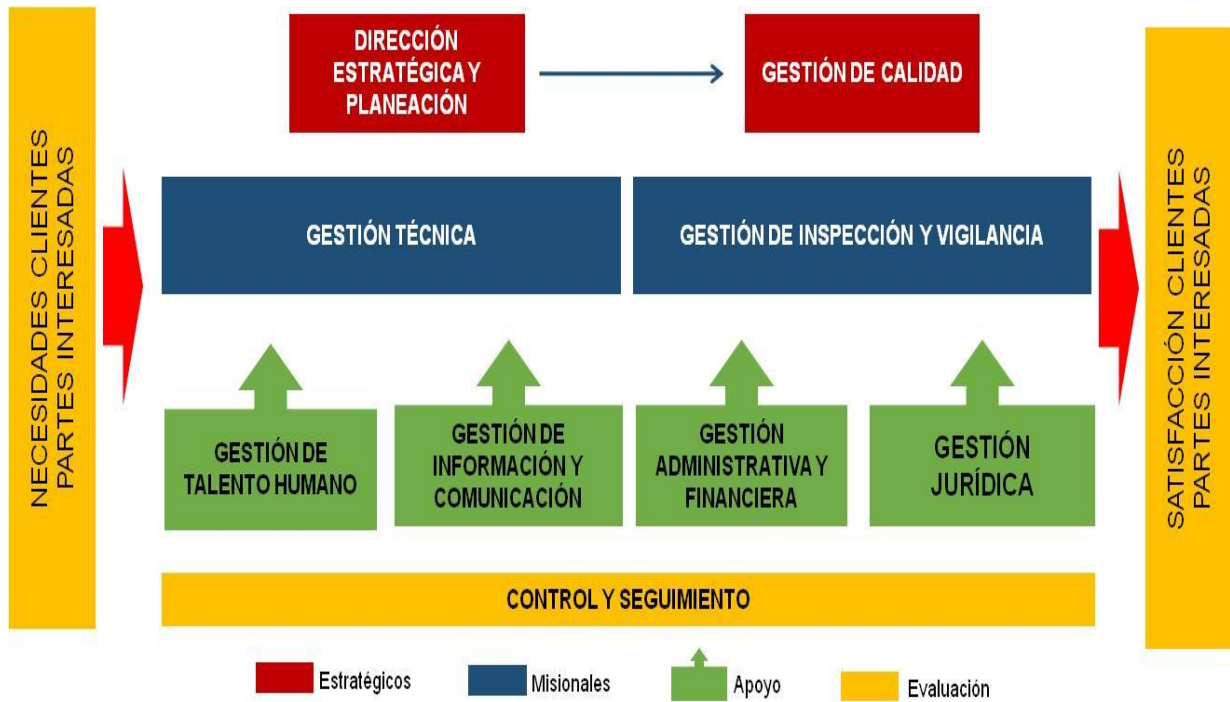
NECESIDADES CLIENTES PARTES INTERESADAS

DIRECCIÓN ESTRATÉGICA Y PLANEACIÓN

GESTIÓN DE CALIDAD

GESTIÓN TÉCNICA

GESTIÓN DE INSPECCIÓN Y VIGILANCIA

GESTIÓN DE TALENTO HUMANO

GESTIÓN DE INFORMACIÓN Y COMUNICACIÓN

GESTIÓN ADMINISTRATIVA Y FINANCIERA

GESTIÓN JURÍDICA

CONTROL Y SEGUIMIENTO

SATISFACCIÓN CLIENTES PARTES INTERESADAS

Estratégicos
Misionales
Apoyo
Evaluación